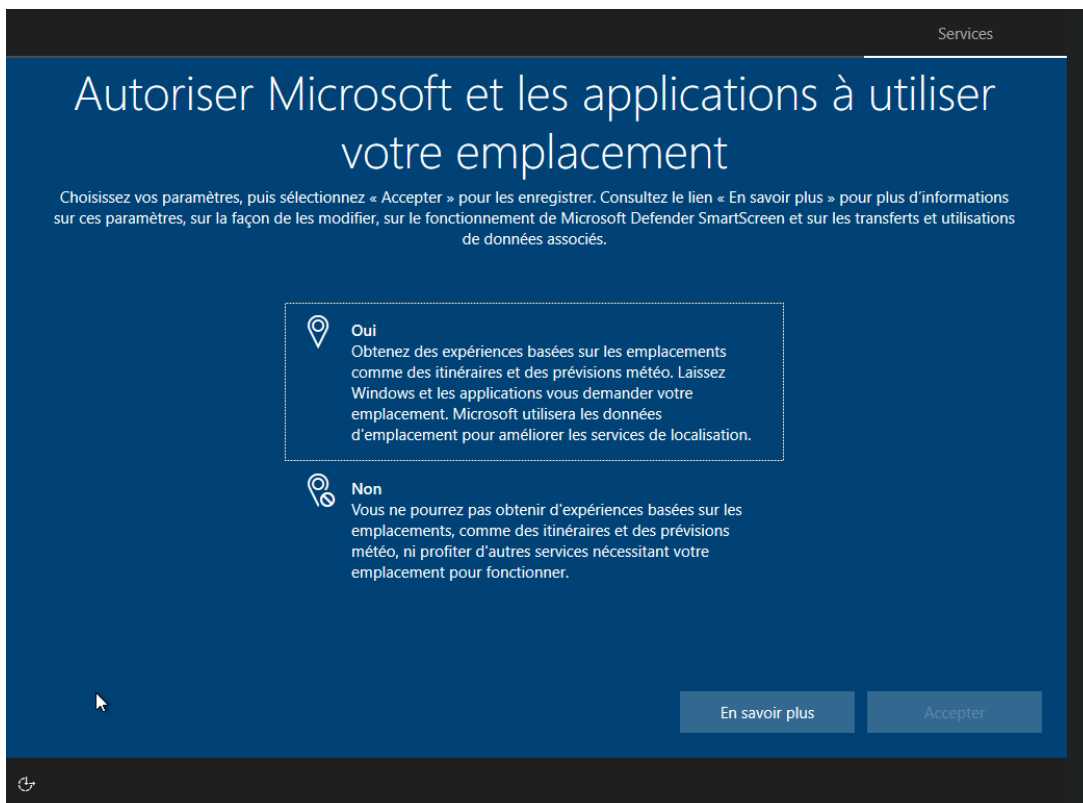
Services

Autoriser Microsoft et les applications à utiliser votre emplacement

Choisissez vos paramètres, puis sélectionnez « Accepter » pour les enregistrer. Consultez le lien « En savoir plus » pour plus d'informations sur ces paramètres, sur la façon de les modifier, sur le fonctionnement de Microsoft Defender SmartScreen et sur les transferts et utilisations de données associés.

Oui
Obtenez des expériences basées sur les emplacements comme des itinéraires et des prévisions météo. Laissez Windows et les applications vous demander votre emplacement. Microsoft utilisera les données d'emplacement pour améliorer les services de localisation.

Non
Vous ne pourrez pas obtenir d'expériences basées sur les emplacements, comme des itinéraires et des prévisions météo, ni profiter d'autres services nécessitant votre emplacement pour fonctionner.

En savoir plus

Accepter